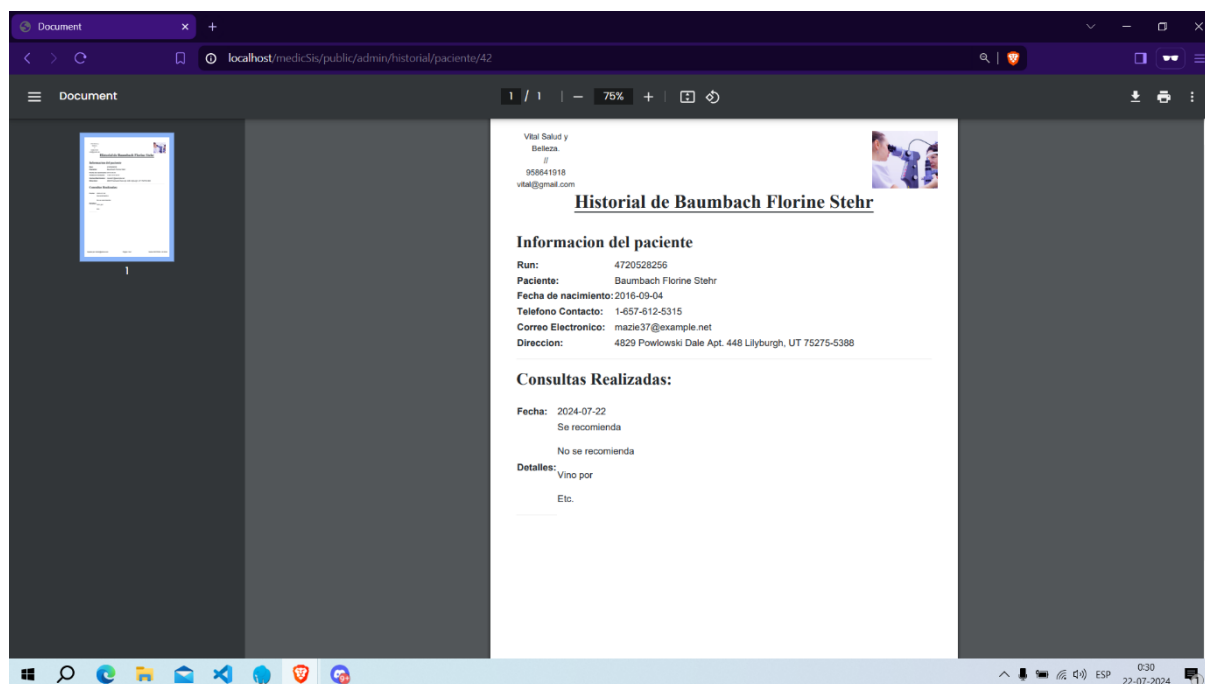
Document ×

localhost/medicSis/public/admin/historial/paciente/42

Document

1 / 1 | — 75% +

1

Vital Salud y Belleza. // 958641918 vital@gmail.com

Historial de Baumbach Florine Stehr

Informacion del paciente

| | |
|---|---|
| Run: | 4720528256 |
| Paciente: | Baumbach Florine Stehr |
| Fecha de nacimiento: | 2016-09-04 |
| Telefono Contacto: | 1-657-612-5315 |
| Correo Electronico: | mazie37@example.net |
| Direccion: | 4829 Powlowski Dale Apt. 448 Lilyburgh, UT 75275-5388 |

Consultas Realizadas:

Fecha: 2024-07-22

Detalles: Se recomienda

No se recomienda

Vino por

Etc.

ESP 0:30 22-07-2024